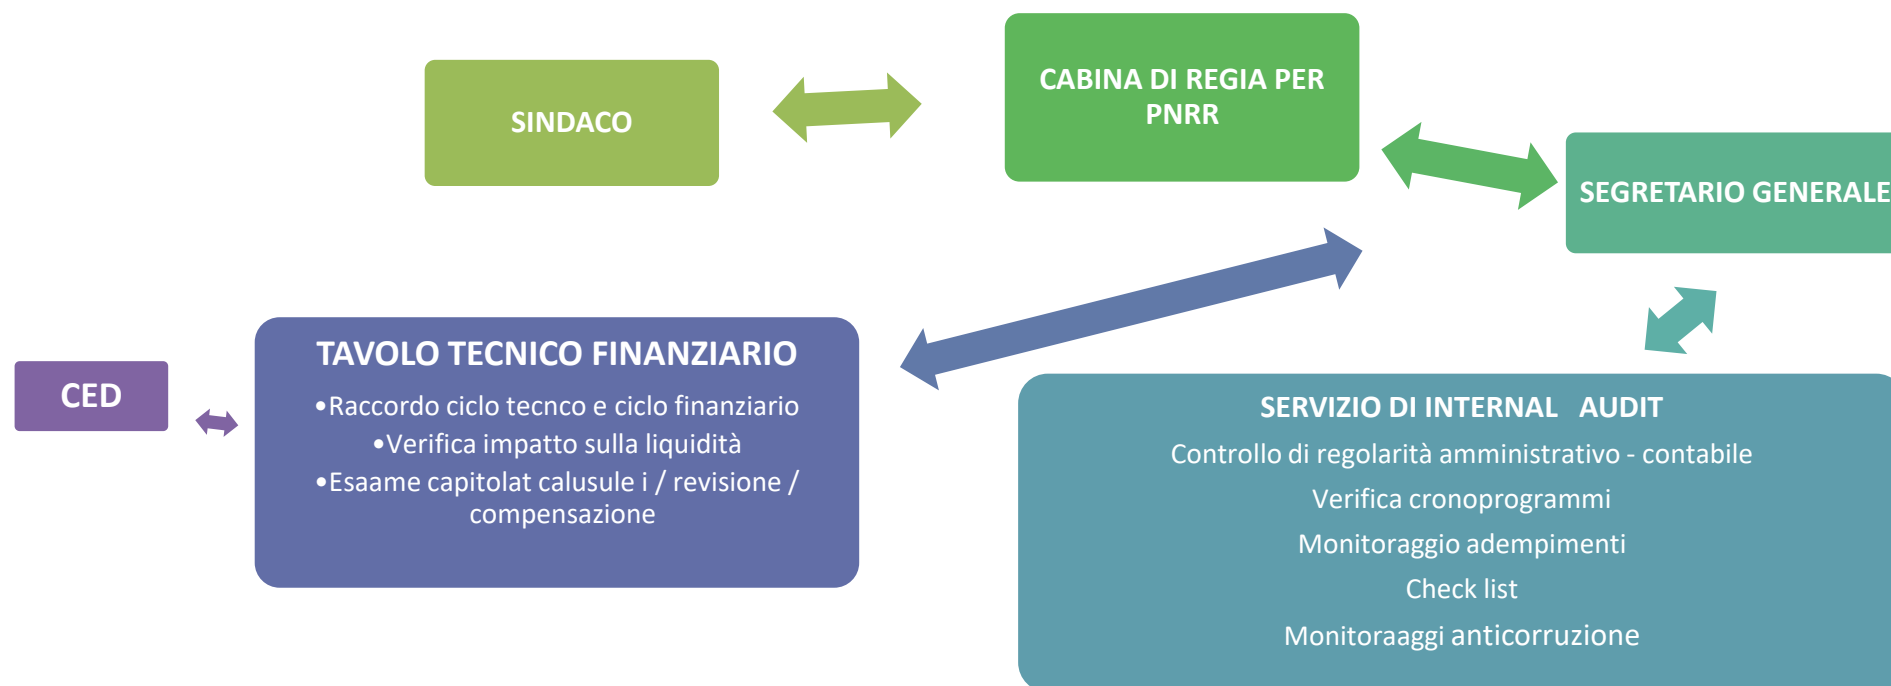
SINDACO

CABINA DI REGIA PER PNRR

SEGRETARIO GENERALE

CED

TAVOLO TECNICO FINANZIARIO

•Raccordo ciclo tecnco e ciclo finanziario
•Verifica impatto sulla liquidità
•Esaame capitolat calusule i / revisione / compensazione

SERVIZIO DI INTERNAL AUDIT

Controllo di regolarità amministrativo - contabile

Verifica cronoprogrammi

Monitoraggio adempimenti

Check list

Monitoraaggi anticorruzione